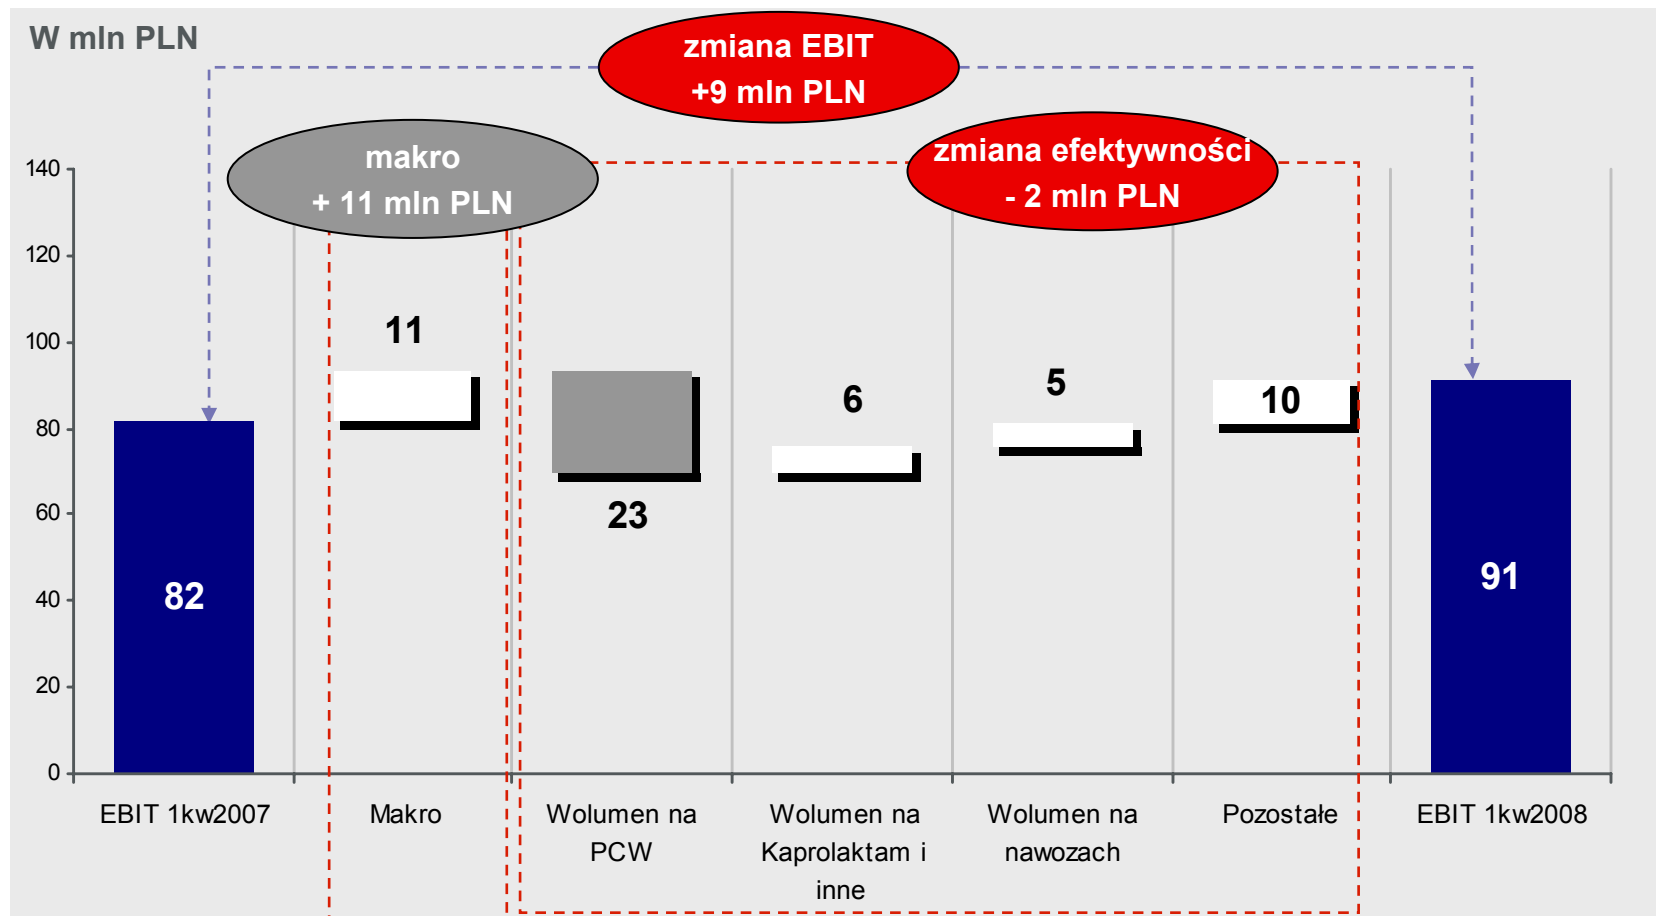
W mln PLN

zmiana EBIT
+9 mln PLN

makro
+ 11 mln PLN

zmiana efektywności
- 2 mln PLN

140
120
100
80
60
40
20
0

82
11
23
6
5
10
91

EBIT 1kw2007
Makro
Wolumen na PCW
Wolumen na Kaprolaktam i inne
Wolumen na nawozach
Pozostałe
EBIT 1kw2008